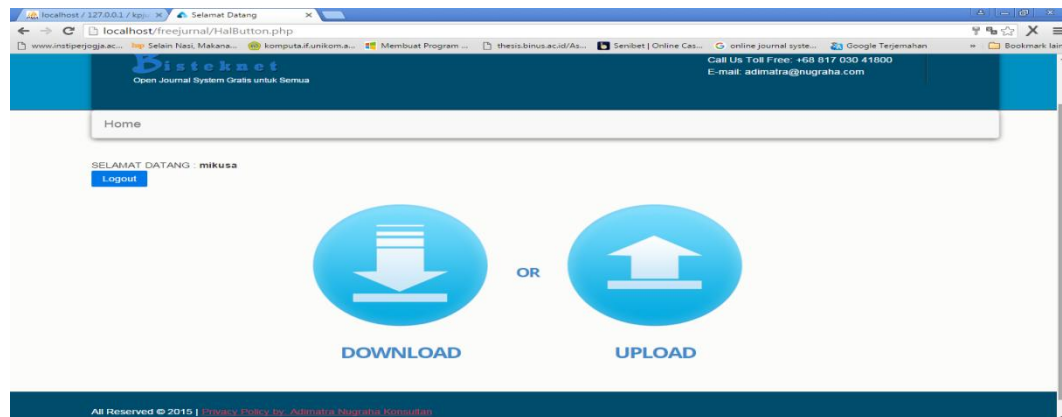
localhost / 127.0.0.1 / kpj ×
Selamat Datang ×
localhost/freejurnal/HalButton.php
www.instiperjogja.ac... Selain Nasi, Makana... komputa.if.unikom.a... Membuat Program ... thesis.binus.ac.id/As... Senibet | Online Cas... online journal syste... Google Terjemahan » Bookmark lain

Bisteknet
Open Journal System Gratis untuk Semua
Call Us Toll Free: +68 817 030 41800
E-mail: adimatra@nugraha.com

Home

SELAMAT DATANG : mikusa
Logout

OR

DOWNLOAD

UPLOAD

All Reserved © 2015 | Privacy Policy by: Adimatra Nugraha Konsultan